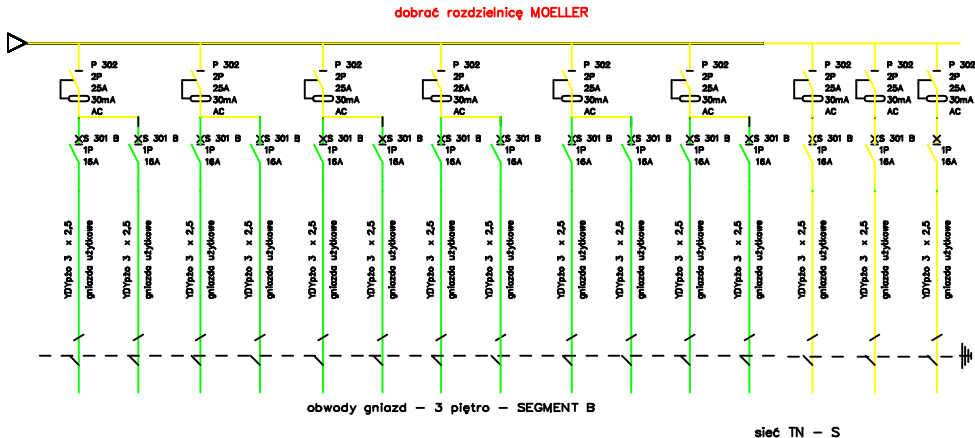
dobrać rozdzielnicę MOELLER

P 302
2P
25A
30mA
AC

P 302
2P
25A
30mA
AC

P 302
2P
25A
30mA
AC

P 302
2P
25A
30mA
AC

P 302
2P
25A
30mA
AC

P 302
2P
25A
30mA
AC

P 302
2P
25A
30mA
AC

P 302
2P
25A
30mA
AC

P 302
2P
25A
30mA
AC

S 301 B
1P
16A

S 301 B
1P
16A

S 301 B
1P
16A

S 301 B
1P
16A

S 301 B
1P
16A

S 301 B
1P
16A

S 301 B
1P
16A

S 301 B
1P
16A

S 301 B
1P
16A

S 301 B
1P
16A

S 301 B
1P
16A

S 301 B
1P
16A

S 301 B
1P
16A

S 301 B
1P
16A

S 301 B
1P
16A

YDYpżo 3 x 2,5 gniazda użytkowe
YDYpżo 3 x 2,5 gniazda użytkowe
YDYpżo 3 x 2,5 gniazda użytkowe
YDYpżo 3 x 2,5 gniazda użytkowe
YDYpżo 3 x 2,5 gniazda użytkowe
YDYpżo 3 x 2,5 gniazda użytkowe
YDYpżo 3 x 2,5 gniazda użytkowe
YDYpżo 3 x 2,5 gniazda użytkowe
YDYpżo 3 x 2,5 gniazda użytkowe
YDYpżo 3 x 2,5 gniazda użytkowe
YDYpżo 3 x 2,5 gniazda użytkowe
YDYpżo 3 x 2,5 gniazda użytkowe
YDYpżo 3 x 2,5 gniazda użytkowe
YDYpżo 3 x 2,5 gniazda użytkowe
YDYpżo 3 x 2,5 gniazda użytkowe

obwody gniazd - 3 piętro - SEGMENT B

sieć TN - S